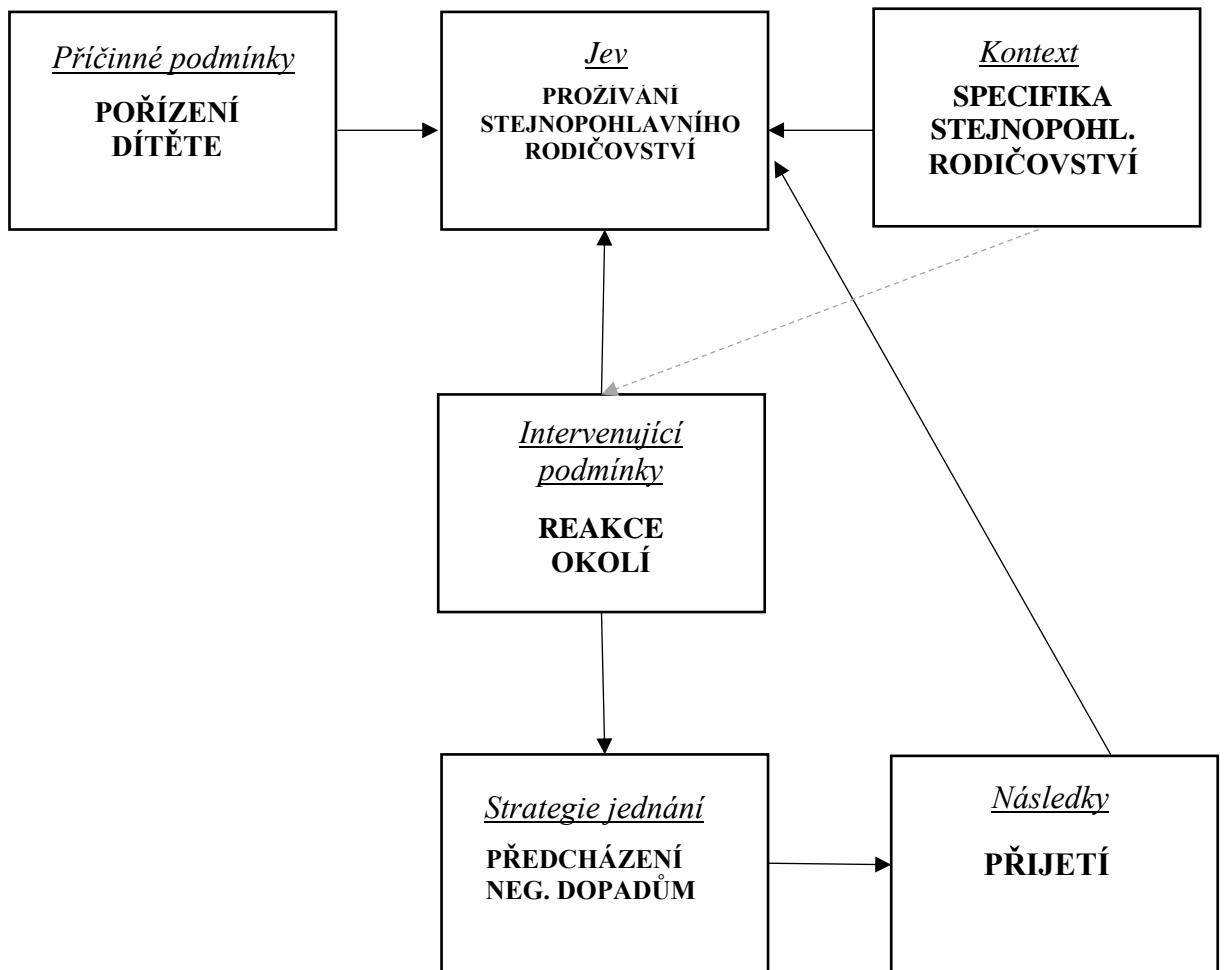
Příčinné podmínky

POŘÍZENÍ DÍTĚTE

Jev

PROŽÍVÁNÍ STEJNOPOHLAVNÍHO RODIČOVSTVÍ

Kontext

SPECIFIKA STEJNOPOHL. RODIČOVSTVÍ

Intervenující podmínky

REAKCE OKOLÍ

Strategie jednání

PŘEDCHÁZENÍ NEG. DOPADŮM

Následky

PŘIJETÍ